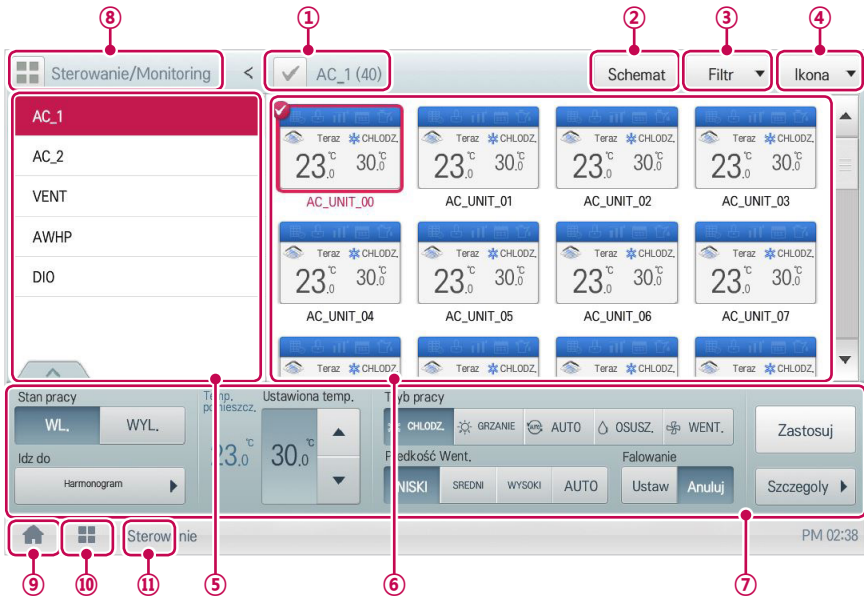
⑧ ① ② ③ ④

Sterowanie/Monitoring < AC_1 (40) Schemat Filtr Ikona

AC_1
AC_2
VENT
AWHP
DIO

Teraz CHLODZ. $23^{°C}_{.0}$ $30^{°C}_{.0}$
AC_UNIT_00

Teraz CHLODZ. $23^{°C}_{.0}$ $30^{°C}_{.0}$
AC_UNIT_01

Teraz CHLODZ. $23^{°C}_{.0}$ $30^{°C}_{.0}$
AC_UNIT_02

Teraz CHLODZ. $23^{°C}_{.0}$ $30^{°C}_{.0}$
AC_UNIT_03

Teraz CHLODZ. $23^{°C}_{.0}$ $30^{°C}_{.0}$
AC_UNIT_04

Teraz CHLODZ. $23^{°C}_{.0}$ $30^{°C}_{.0}$
AC_UNIT_05

Teraz CHLODZ. $23^{°C}_{.0}$ $30^{°C}_{.0}$
AC_UNIT_06

Teraz CHLODZ. $23^{°C}_{.0}$ $30^{°C}_{.0}$
AC_UNIT_07

Teraz CHLODZ.
Teraz CHLODZ.
Teraz CHLODZ.
Teraz CHLODZ.

Stan pracy
WŁ. WYŁ.
Idz do
Harmonogram

Temp. pomieszcz.
$23^{°C}_{.0}$
Ustawiona temp.
$30^{°C}_{.0}$

Tryb pracy
CHLODZ. GRZANIE AUTO OSUSZ. WENT.
Prędkość Went.
NISKI SREDNI WYSOKI AUTO
Falowanie
Ustaw Anuluj

Zastosuj
Szczegoly

Sterow nie
PM 02:38

⑨ ⑩ ⑪ ⑤ ⑥ ⑦